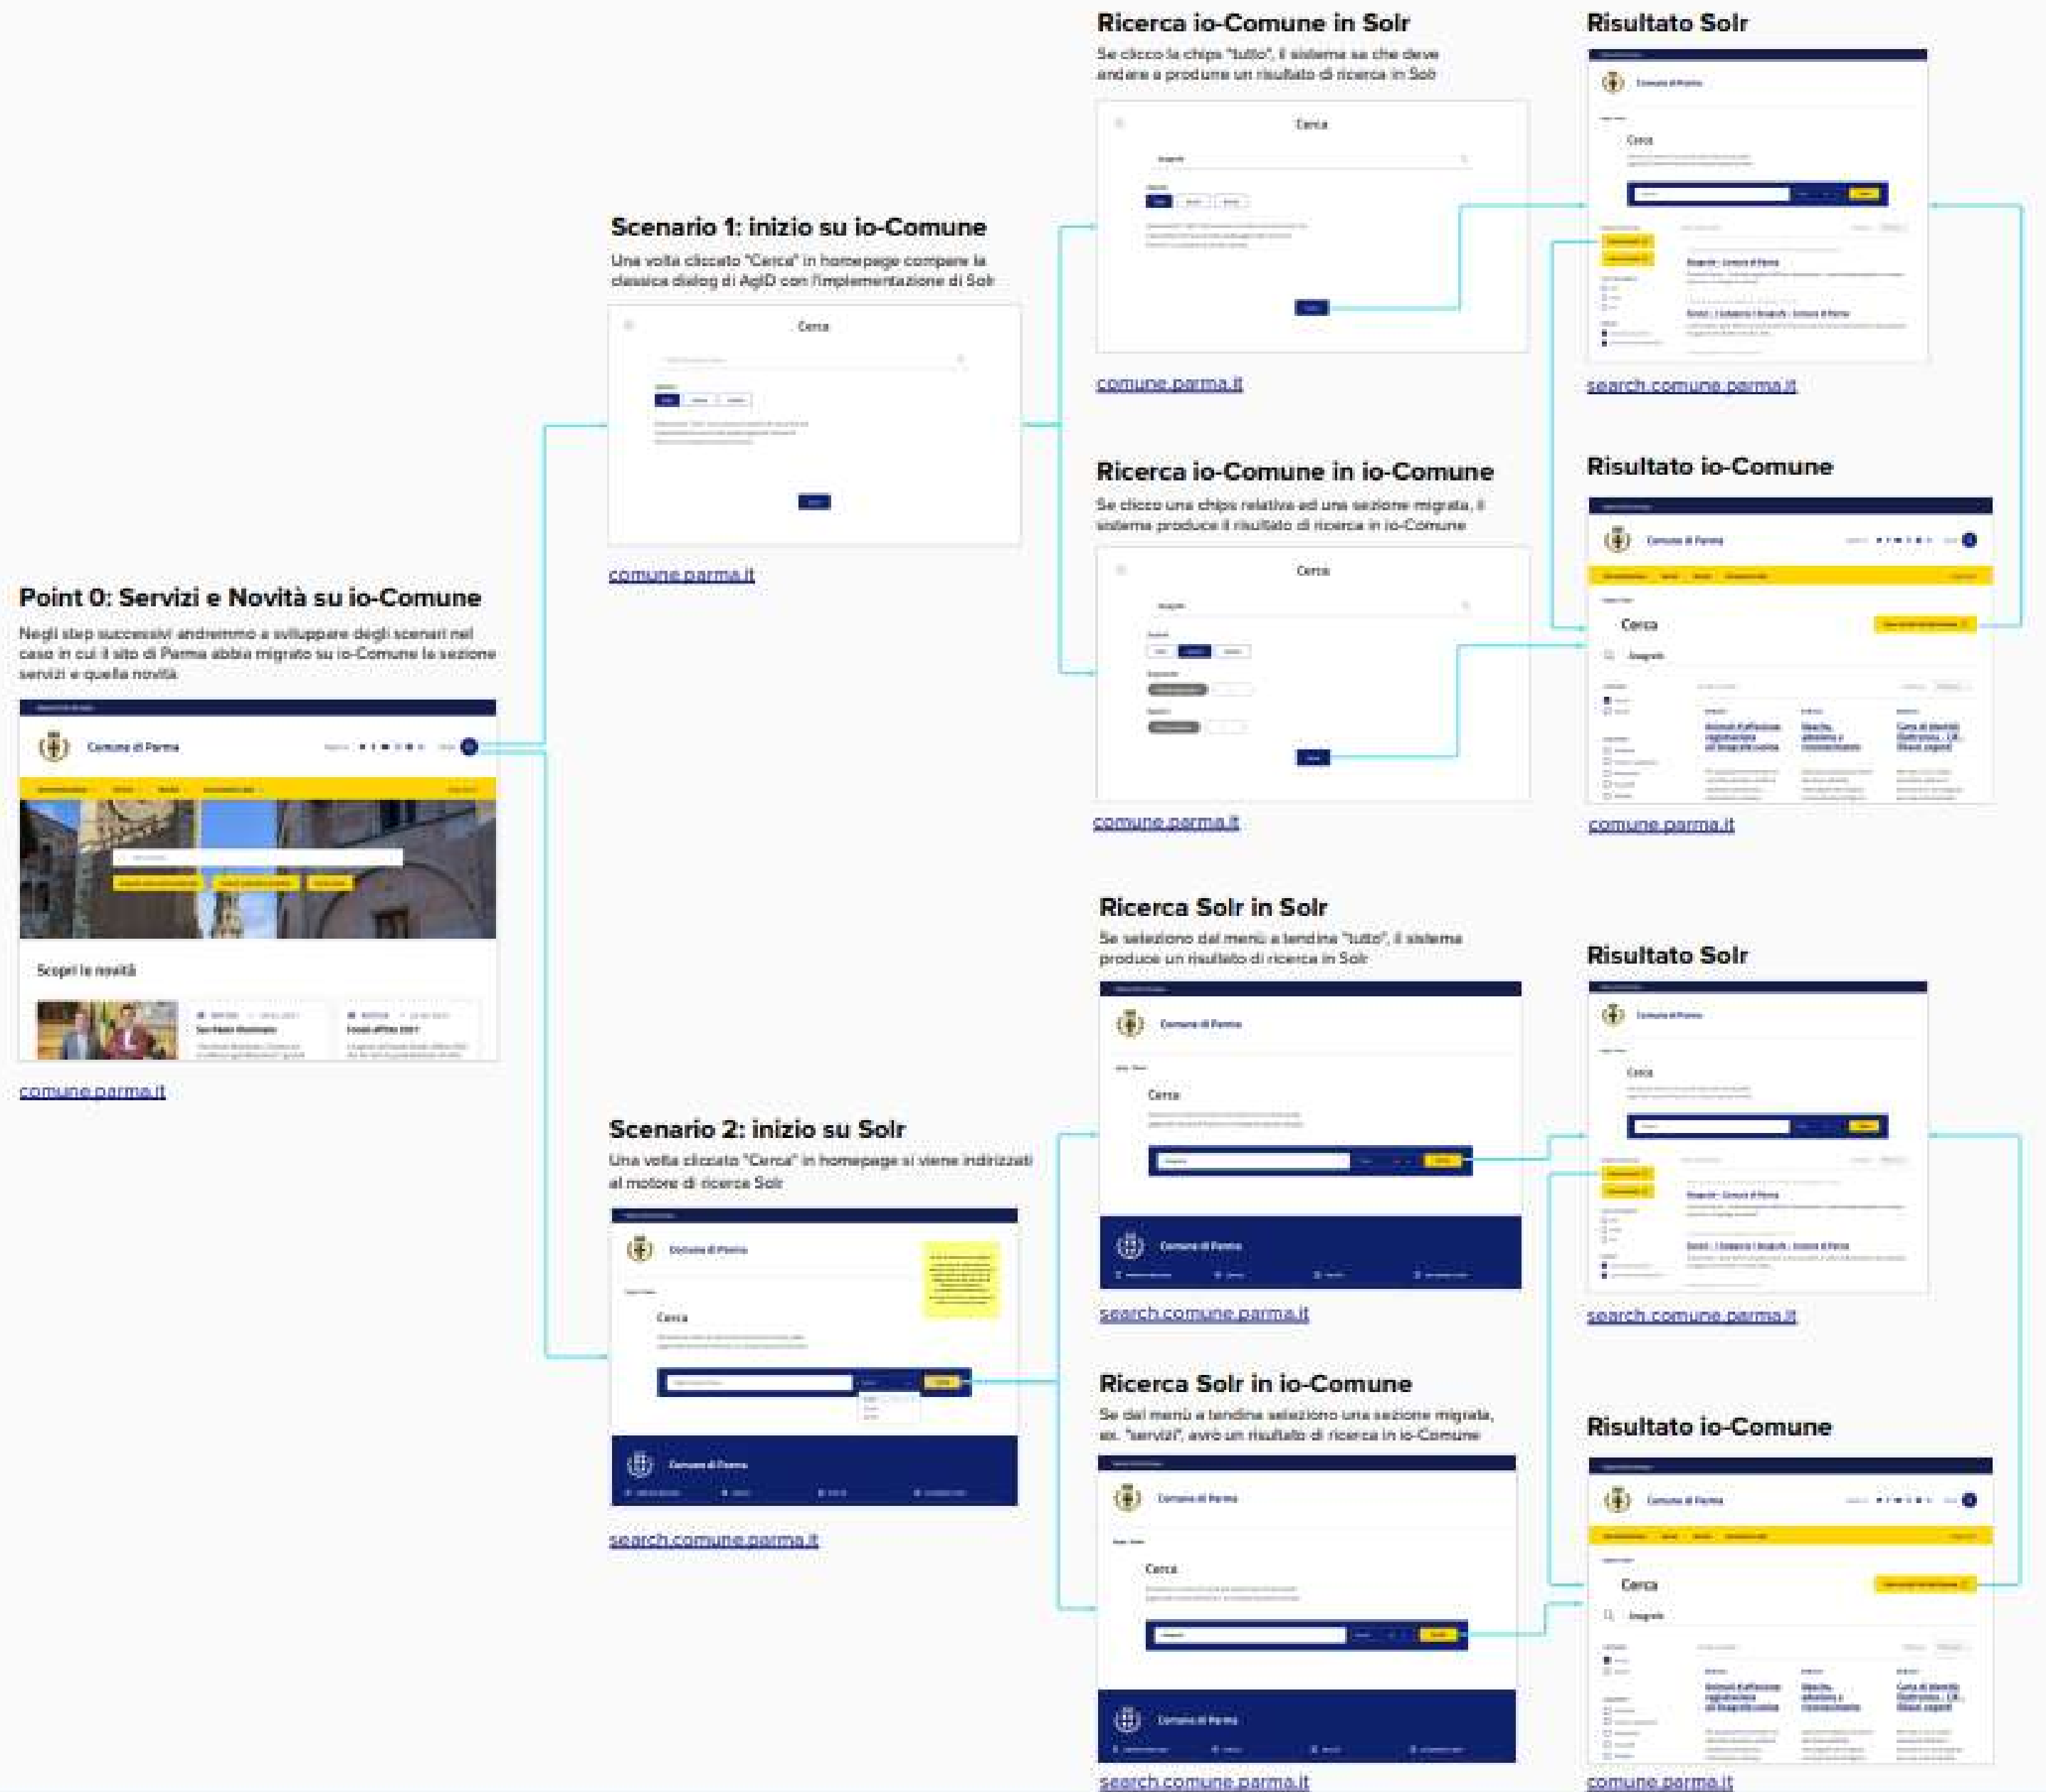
Point 0: Servizi e Novità su io-Comune

Negli step successivi andremmo a sviluppare degli scenari nel caso in cui il sito di Parma abbia migrato su io-Comune la sezione servizi e quella novità

Comune di Parma

Scopri le novità

comune.parma.it

Scenario 1: inizio su io-Comune

Una volta cliccato "Cerca" in homepage compare la classica dialog di AgID con l'implementazione di Solr

Cerca

comune.parma.it

Ricerca io-Comune in Solr

Se clicco la chips "tutto", il sistema sa che deve andare a produrre un risultato di ricerca in Solr

Cerca

comune.parma.it

Risultato Solr

Comune di Parma

Cerca

search.comune.parma.it

Ricerca io-Comune in io-Comune

Se clicco una chips relativa ad una sezione migrata, il sistema produce il risultato di ricerca in io-Comune

Cerca

comune.parma.it

Risultato io-Comune

Comune di Parma

Cerca

comune.parma.it

Scenario 2: inizio su Solr

Una volta cliccato "Cerca" in homepage si viene indirizzati al motore di ricerca Solr

Comune di Parma

Cerca

Comune di Parma

search.comune.parma.it

Ricerca Solr in Solr

Se seleziono dal menù a tendina "tutto", il sistema produce un risultato di ricerca in Solr

Comune di Parma

Cerca

Comune di Parma

search.comune.parma.it

Risultato Solr

Comune di Parma

Cerca

search.comune.parma.it

Ricerca Solr in io-Comune

Se dal menù a tendina seleziono una sezione migrata, es. "servizi", avrò un risultato di ricerca in io-Comune

Comune di Parma

Cerca

Comune di Parma

search.comune.parma.it

Risultato io-Comune

Comune di Parma

Cerca

comune.parma.it